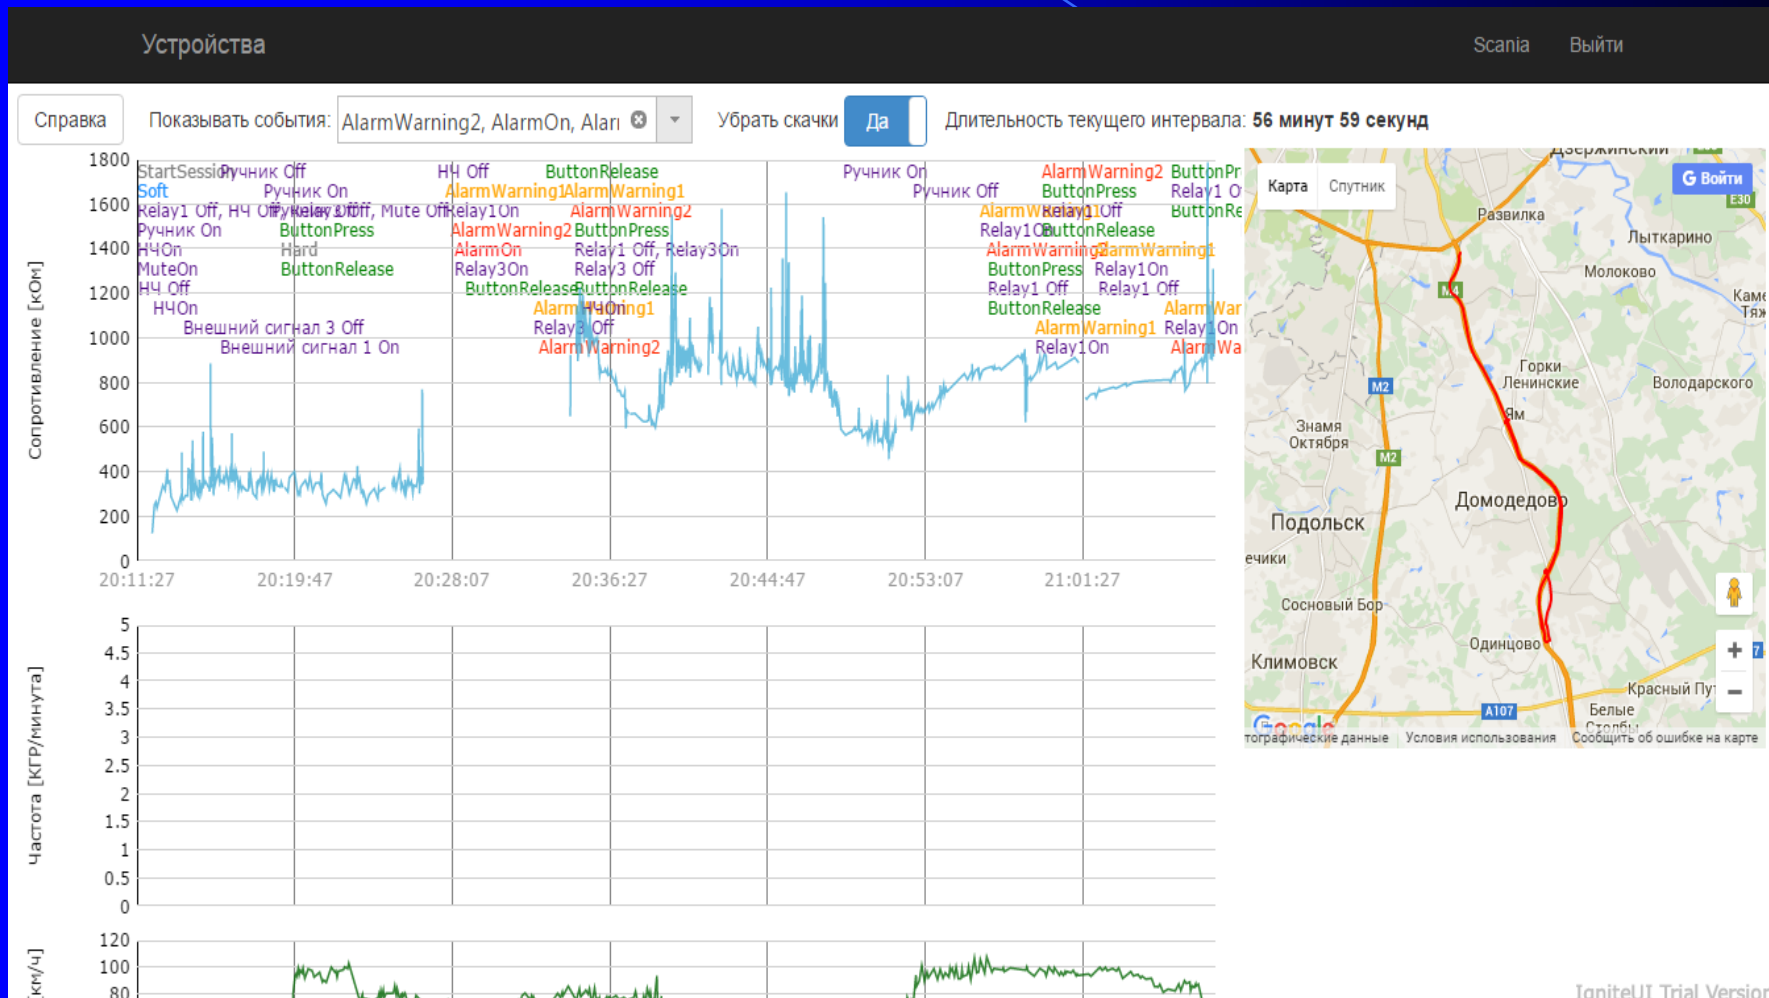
Устройства

Scania

Выйти

Справка

Показывать события:

AlarmWarning2, AlarmOn, Alar

Убрать скачки

Да

Длительность текущего интервала: **56 минут 59 секунд**

Сопротивление [кОм]

1800
1600
1400
1200
1000
800
600
400
200
0

StartSession Ручник Off
Soft
Relay1 Off, НЧ Off Relay1 Off, Mute Off
Ручник On
НЧOn
MuteOn
НЧ Off
НЧOn
Внешний сигнал 3 Off
Внешний сигнал 1 On
Ручник On
ButtonPress
Hard
ButtonRelease
НЧ Off
AlarmWarning1
Relay1On
AlarmWarning2
AlarmOn
Relay3On
ButtonRelease
ButtonRelease
AlarmWarning1
AlarmWarning2
ButtonPress
Relay1 Off, Relay3On
Relay3 Off
ButtonRelease
AlarmWarning1
НЧOn
Relay3 Off
AlarmWarning2
Ручник On
Ручник Off
AlarmWarning2
ButtonPress
AlarmWarning1
Relay1 Off
Relay1On
ButtonRelease
AlarmWarning2
AlarmWarning1
ButtonPress
Relay1On
Relay1 Off
Relay1 Off
ButtonRelease
AlarmWarning1
Relay1On
ButtonPr
Relay1 O
ButtonRe
AlarmWar
Relay1On
AlarmWa

20:11:27
20:19:47
20:28:07
20:36:27
20:44:47
20:53:07
21:01:27

Частота [КГР/минута]

5
4.5
4
3.5
3
2.5
2
1.5
1
0.5
0

[км/ч]

120
100
80

Карта
Спутник
Войти
Дзержинский
E30
Развилка
Лыткарино
Молоково
Каме
Тяж
M4
M2
Горки Ленинские
Володарского
Ям
Знамя Октября
M2
Домодедово
Подольск
ечики
Сосновый Бор
Одинцово
Климовск
Красный Пу
A107
Белые Столбы
7
Google
графические данные
Условия использования
Сообщить об ошибке на карте

IgniteUI Trial Versio